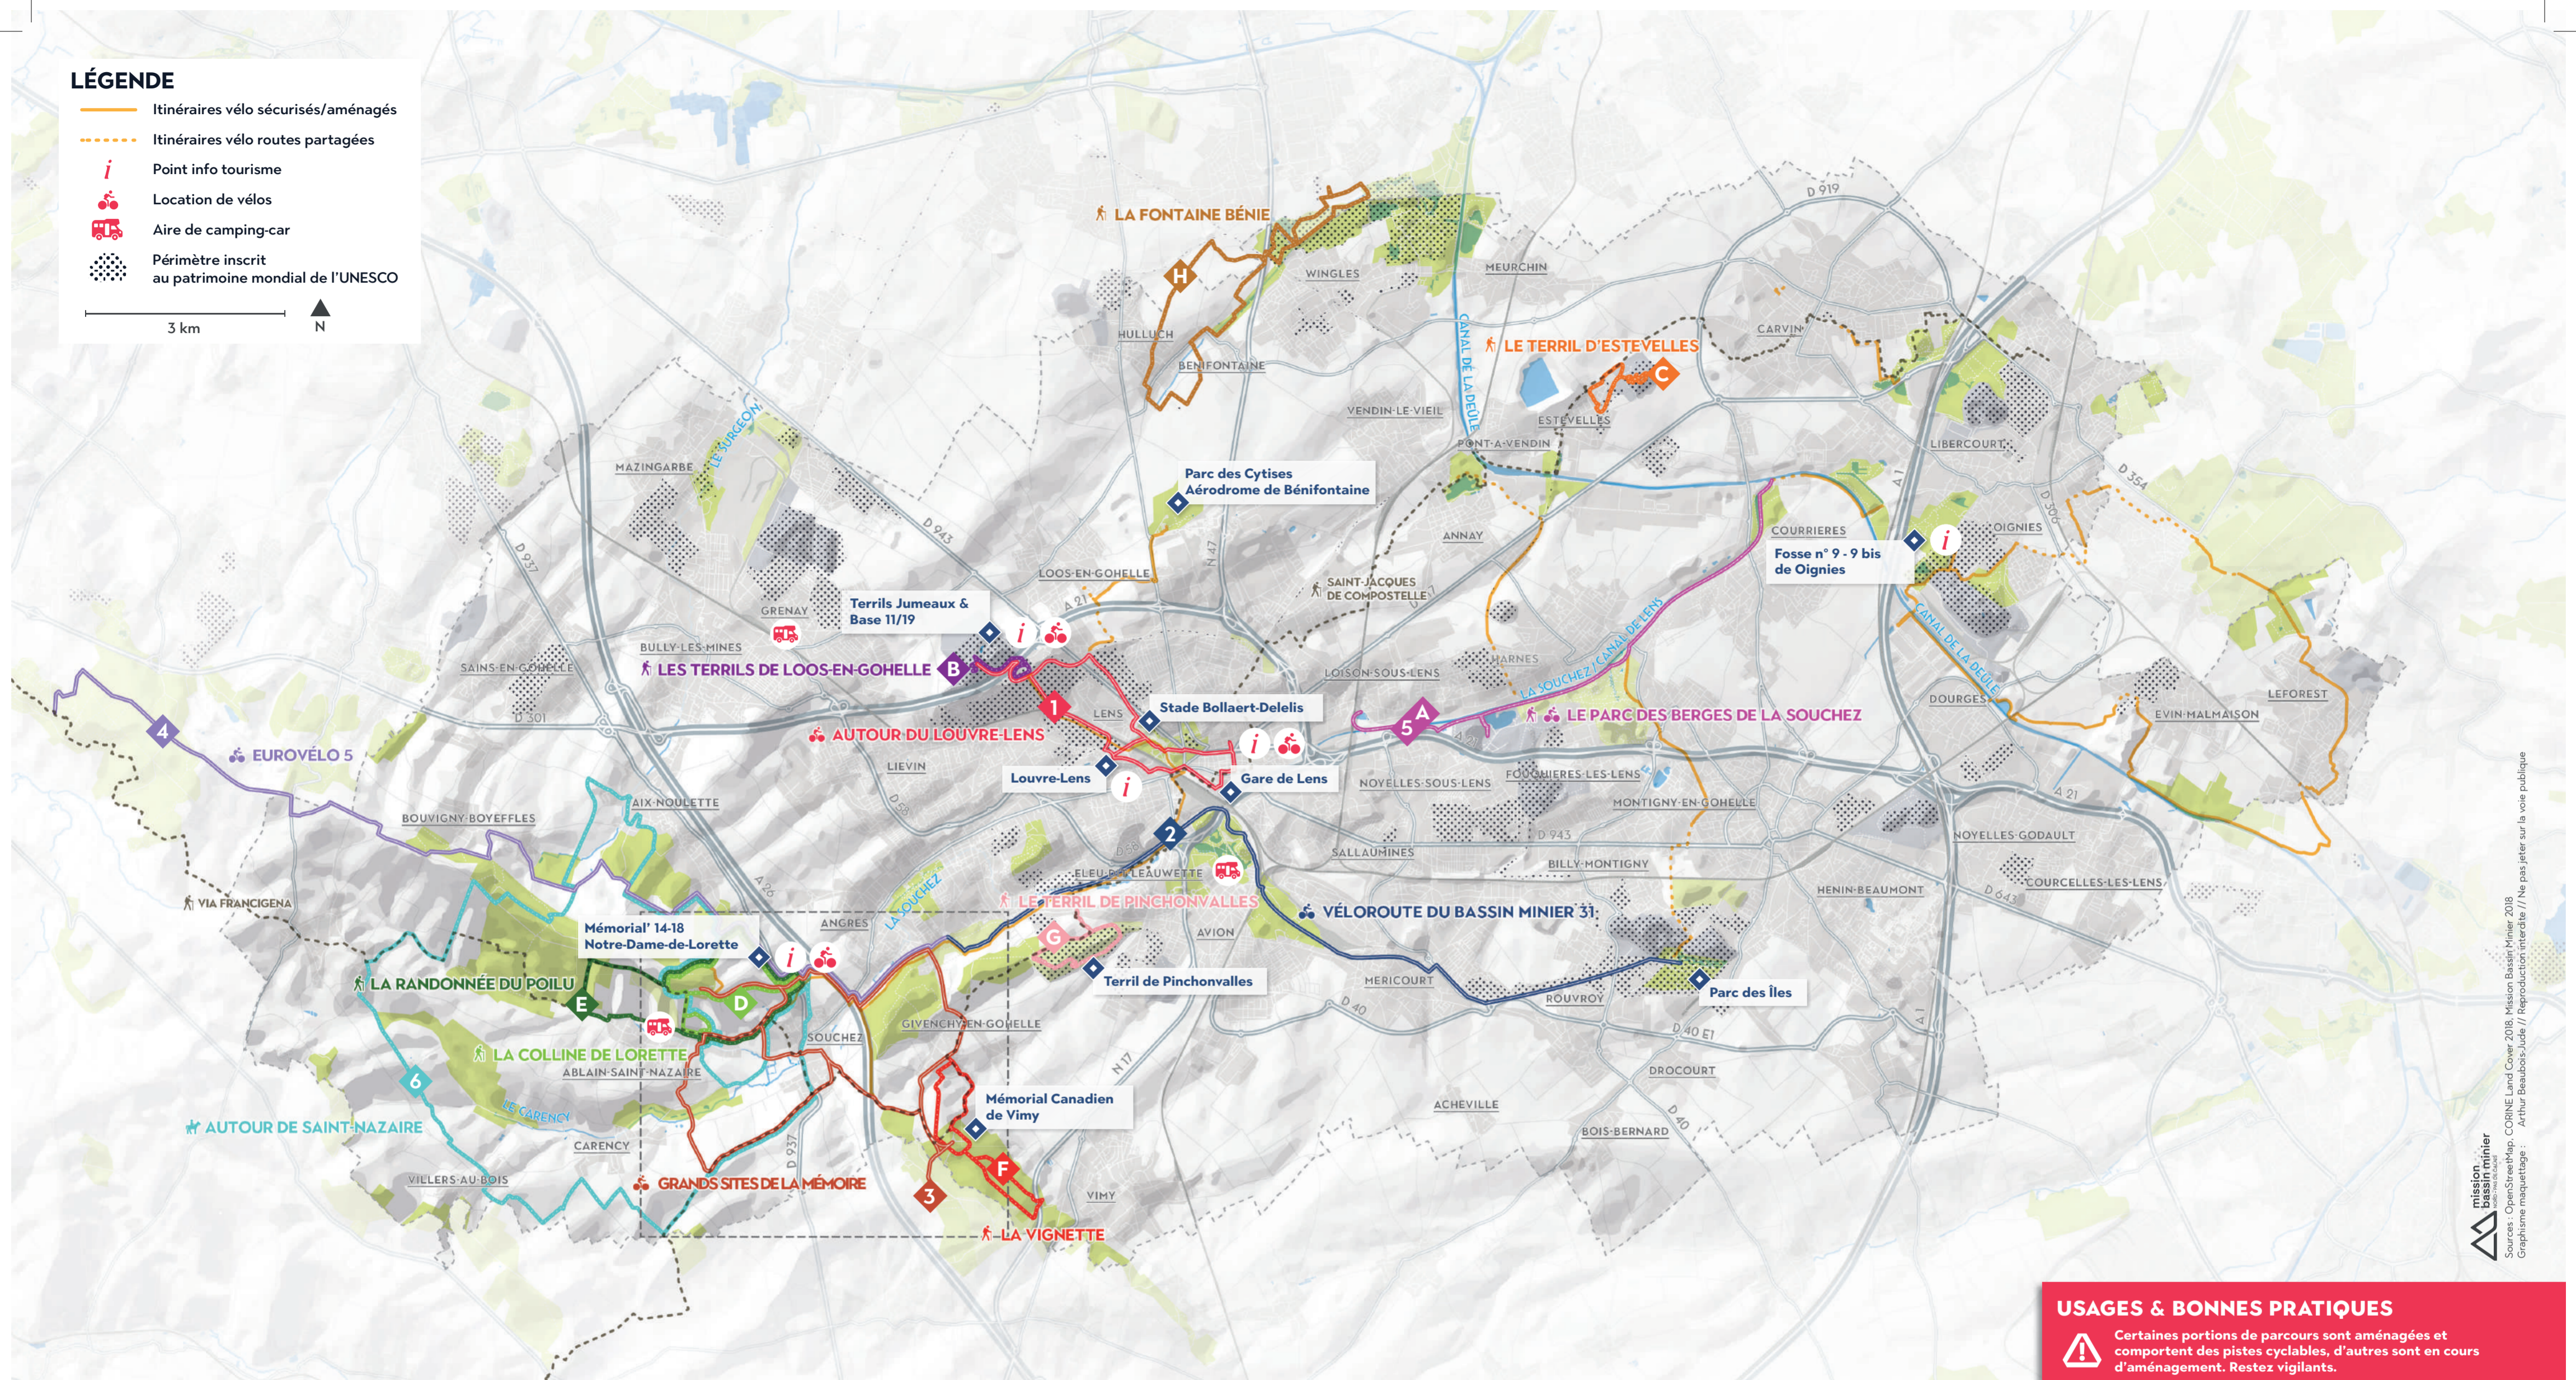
LÉGENDE
Itinéraires vélo sécurisés/aménagés
Itinéraires vélo routes partagées
Point info tourisme
Location de vélos
Aire de camping-car
Périmètre inscrit au patrimoine mondial de l'UNESCO
3 km
N

LA FONTAINE BÉNIE
H
WINGLES
MEURCHIN
HULLUCH
BÉNIFONTAINE
CANAL DE LA DEÛLE
LE TERRIL D'ESTEVELLES
C
CARVIN
D 919
VENDIN-LE-VIEIL
ESTEVELLES
PONT-À-VENDIN
LIBERCOURT
MAZINGARBE
LE SURGEON
Parc des Cytises
Aérodrome de Bénifontaine
D 943
D 937
D 354
ANNAY
COURRIERES
OIGNIES
Fosse n° 9 - 9 bis de Oignies
LOOS-EN-GOHELLE
N 47
SAINT-JACQUES DE COMPOSTELLE
GRENAY
Terrils Jumeaux & Base 11/19
A 21
BULLY-LES-MINES
SAINS-EN-GOHELLE
LES TERRILS DE LOOS-EN-GOHELLE
B
LOISON-SOUS-LENS
HARNES
LA SOUCHEZ / CANAL DE LENS
CANAL DE LA DEÛLE
DOURGES
LEFOREST
Stade Bollaert-Delelis
1
LENS
A
5
LE PARC DES BERGES DE LA SOUCHEZ
EVIN-MALMAISON
4
EUROVÉLO 5
D 301
AUTOUR DU LOUVRE-LENS
LIEVIN
Louvre-Lens
Gare de Lens
NOYELLES-SOUS-LENS
FOUQUIERES-LES-LENS
MONTIGNY-EN-GOHELLE
A 21
BOUVIGNY-BOYEFFLES
AIX-NOULETTE
2
SALLAUMINES
D 943
NOYELLES-GODAULT
BILLY-MONTIGNY
ELEU-DIT-LEAUWETTE
VIA FRANCIGENA
A 26
ANGRES
LA SOUCHEZ
LE TERRIL DE PINCHONVALLES
VÉLOROUTE DU BASSIN MINIER 31
HENIN-BEAUMONT
D 643
COURCELLES-LES-LENS
Mémorial' 14-18 Notre-Dame-de-Lorette
G
AVION
LA RANDONNÉE DU POILU
E
D
Terril de Pinchonvalles
MERICOURT
ROUVROY
Parc des Îles
D 40
A 1
SOUCHEZ
GIVENCHY-EN-GOHELLE
D 40 E1
LA COLLINE DE LORETTE
6
ABLAIN-SAINT-NAZAIRE
N 17
DROCOURT
Mémorial Canadien de Vimy
ACHEVILLE
AUTOUR DE SAINT-NAZAIRE
LE CARENCY
CARENCY
D 937
BOIS-BERNARD
D 40
VILLERS-AU-BOIS
GRANDS SITES DE LA MÉMOIRE
3
F
VIMY
LA VIGNETTE

mission bassin minier
Sources : OpenStreetMap, CORINE Land Cover 2018, Mission Bassin Minier 2018
Graphisme maquettage : Arthur Beaubois-Jude // Reproduction interdite // Ne pas jeter sur la voie publique

USAGES & BONNES PRATIQUES
Certaines portions de parcours sont aménagées et comportent des pistes cyclables, d'autres sont en cours d'aménagement. Restez vigilants.